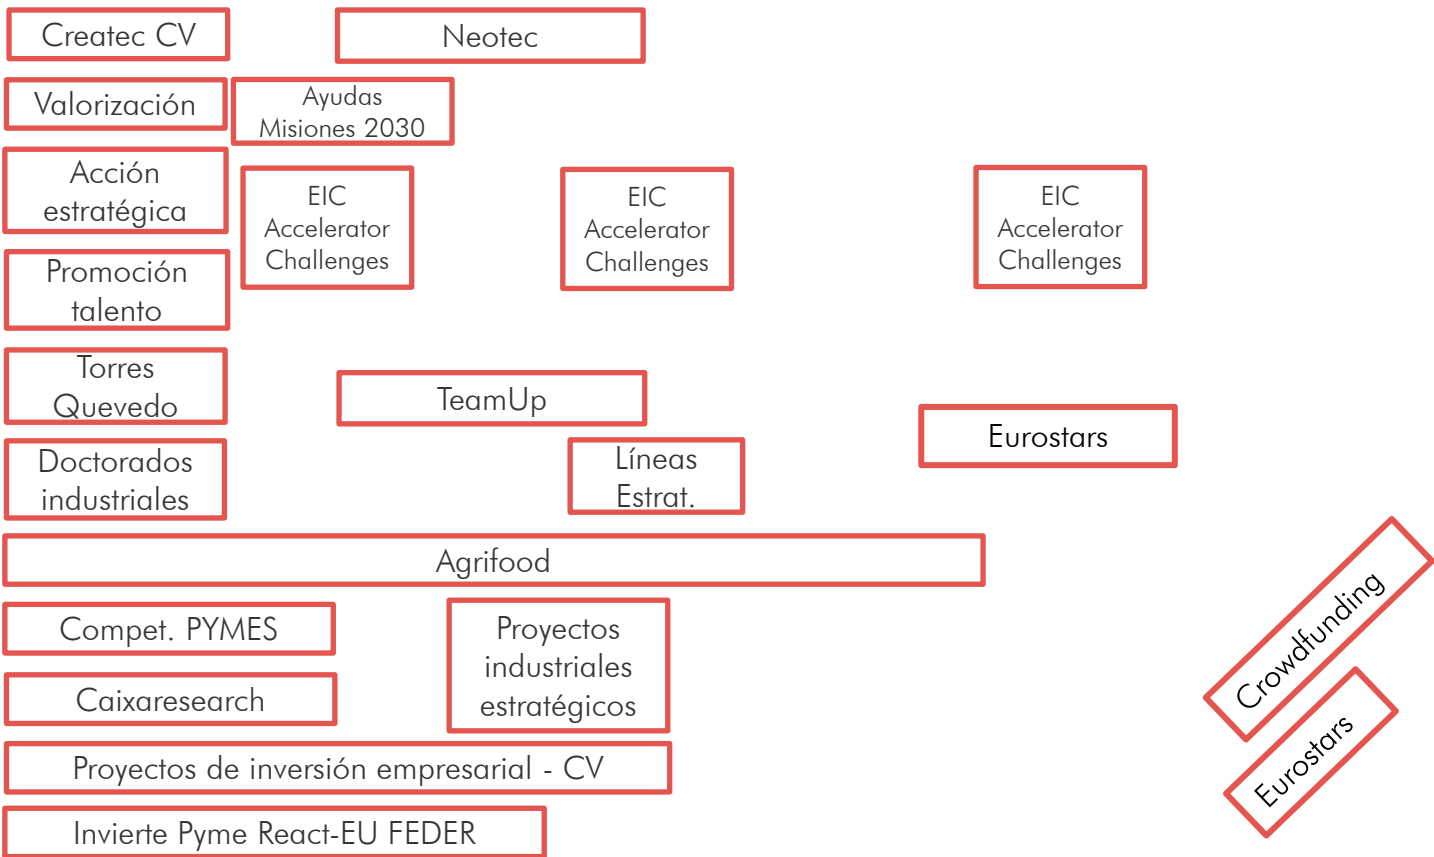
Createc CV

Neotec

Valorización

Ayudas Misiones 2030

Acción estratégica

EIC Accelerator Challenges

EIC Accelerator Challenges

EIC Accelerator Challenges

Promoción talento

Torres Quevedo

TeamUp

Eurostars

Doctorados industriales

Líneas Estrat.

Agrifood

Compet. PYMES

Proyectos industriales estratégicos

Crowdfunding

Caixaresearch

Eurostars

Proyectos de inversión empresarial - CV

Invierte Pyme React-EU FEDER